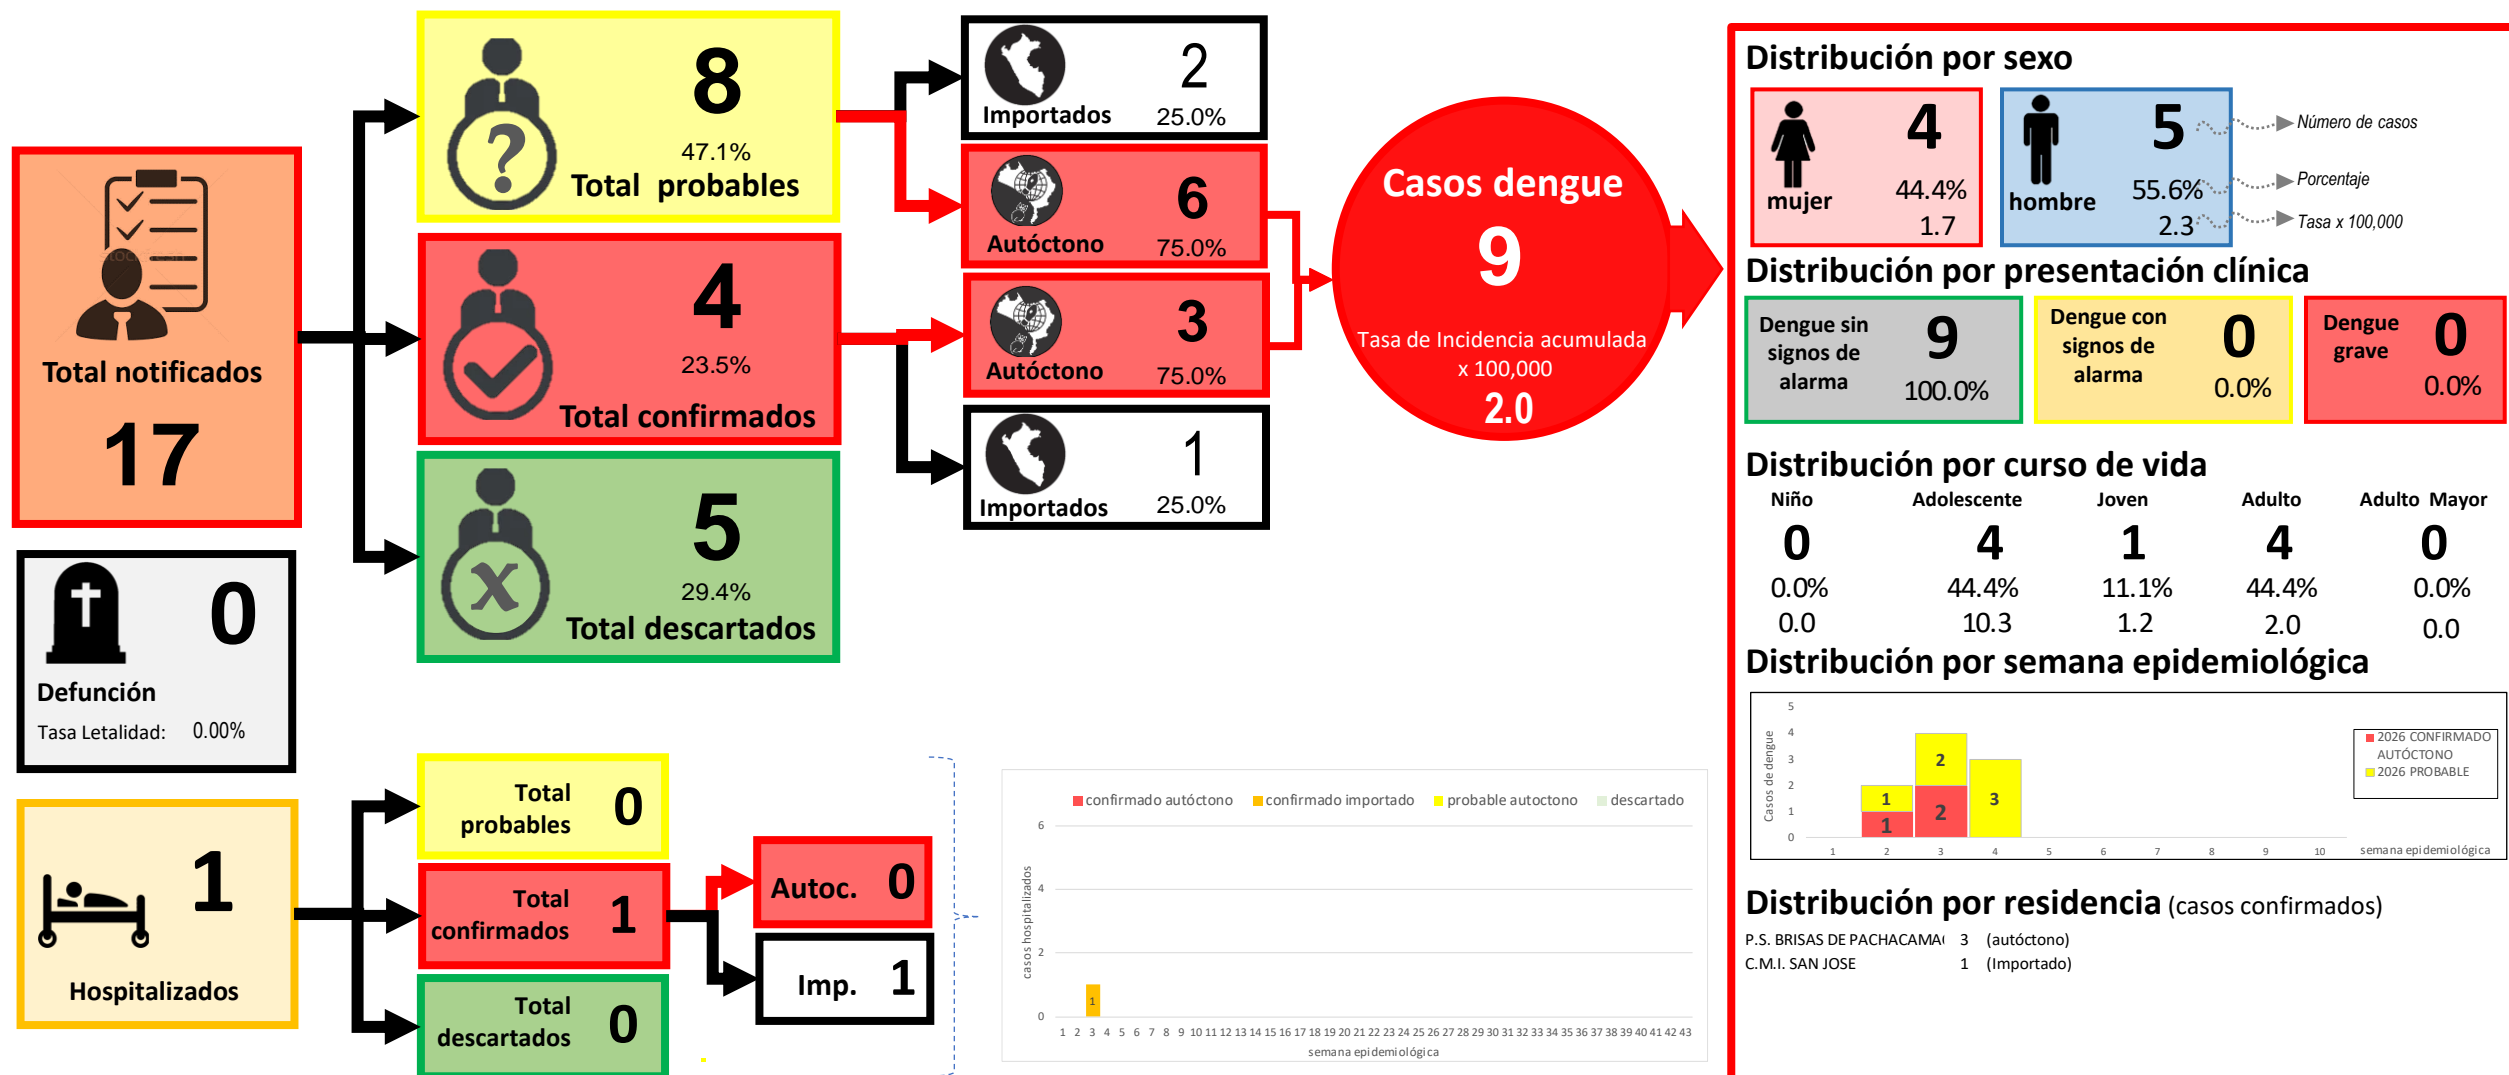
Total notificados
17

8
47.1%
Total probables

4
23.5%
Total confirmados

5
29.4%
Total descartados

Importados 2
25.0%

Autóctono 6
75.0%

Autóctono 3
75.0%

Importados 1
25.0%

Casos dengue
9
Tasa de Incidencia acumulada x 100,000
2.0

Defunción 0
Tasa Letalidad: 0.00%

Hospitalizados 1

Total probables 0
Total confirmados 1
Total descartados 0
Autoc. 0
Imp. 1

confirmado autóctono confirmado importado probable autoctono descartado
casos hospitalizados
6
4
2
0
1
1 2 3 4 5 6 7 8 9 10 11 12 13 14 15 16 17 18 19 20 21 22 23 24 25 26 27 28 29 30 31 32 33 34 35 36 37 38 39 40 41 42 43
semana epidemiológica

Distribución por sexo
mujer 4
44.4%
1.7
hombre 5
55.6%
2.3
Número de casos
Porcentaje
Tasa x 100,000

Distribución por presentación clínica
| Dengue sin signos de alarma 9 100.0% | Dengue con signos de alarma 0 0.0% | Dengue grave 0 0.0% |
|---|---|---|

Distribución por curso de vida
| Niño | Adolescente | Joven | Adulto | Adulto Mayor |
|---|---|---|---|---|
| 0 | 4 | 1 | 4 | 0 |
| 0.0% | 44.4% | 11.1% | 44.4% | 0.0% |
| 0.0 | 10.3 | 1.2 | 2.0 | 0.0 |

Distribución por semana epidemiológica
Casos de dengue
5
4
3
2
1
0
1 2 3 4 5 6 7 8 9 10
semana epidemiológica
1 1 2 2 3
2026 CONFIRMADO AUTÓCTONO
2026 PROBABLE

Distribución por residencia (casos confirmados)
P.S. BRISAS DE PACHACAMA( 3 (autóctono)
C.M.I. SAN JOSE 1 (Importado)